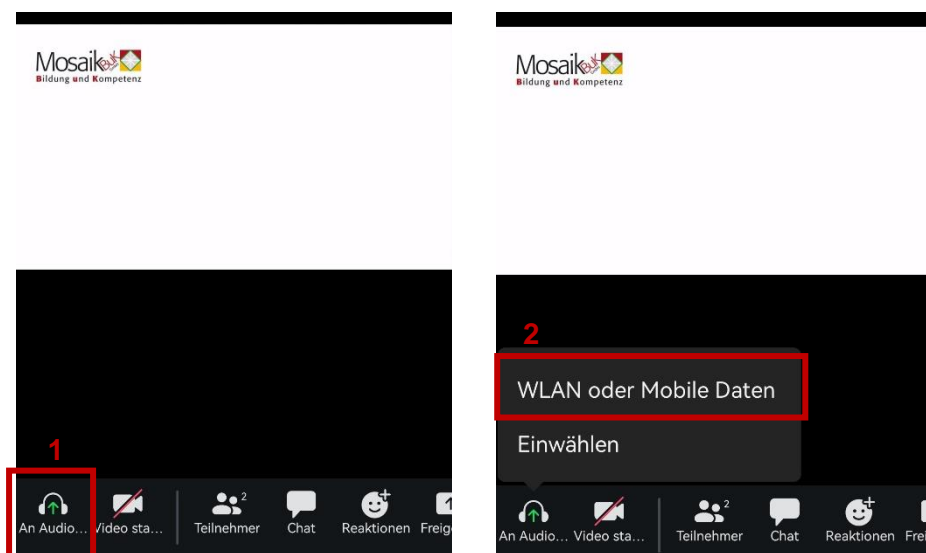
Mosaik BuK
Bildung und Kompetenz

1

An Audio... Video sta... Teilnehmer 2 Chat Reaktionen Freig

Mosaik BuK
Bildung und Kompetenz

2

WLAN oder Mobile Daten

Einwählen

An Audio... Video sta... Teilnehmer 2 Chat Reaktionen Frei